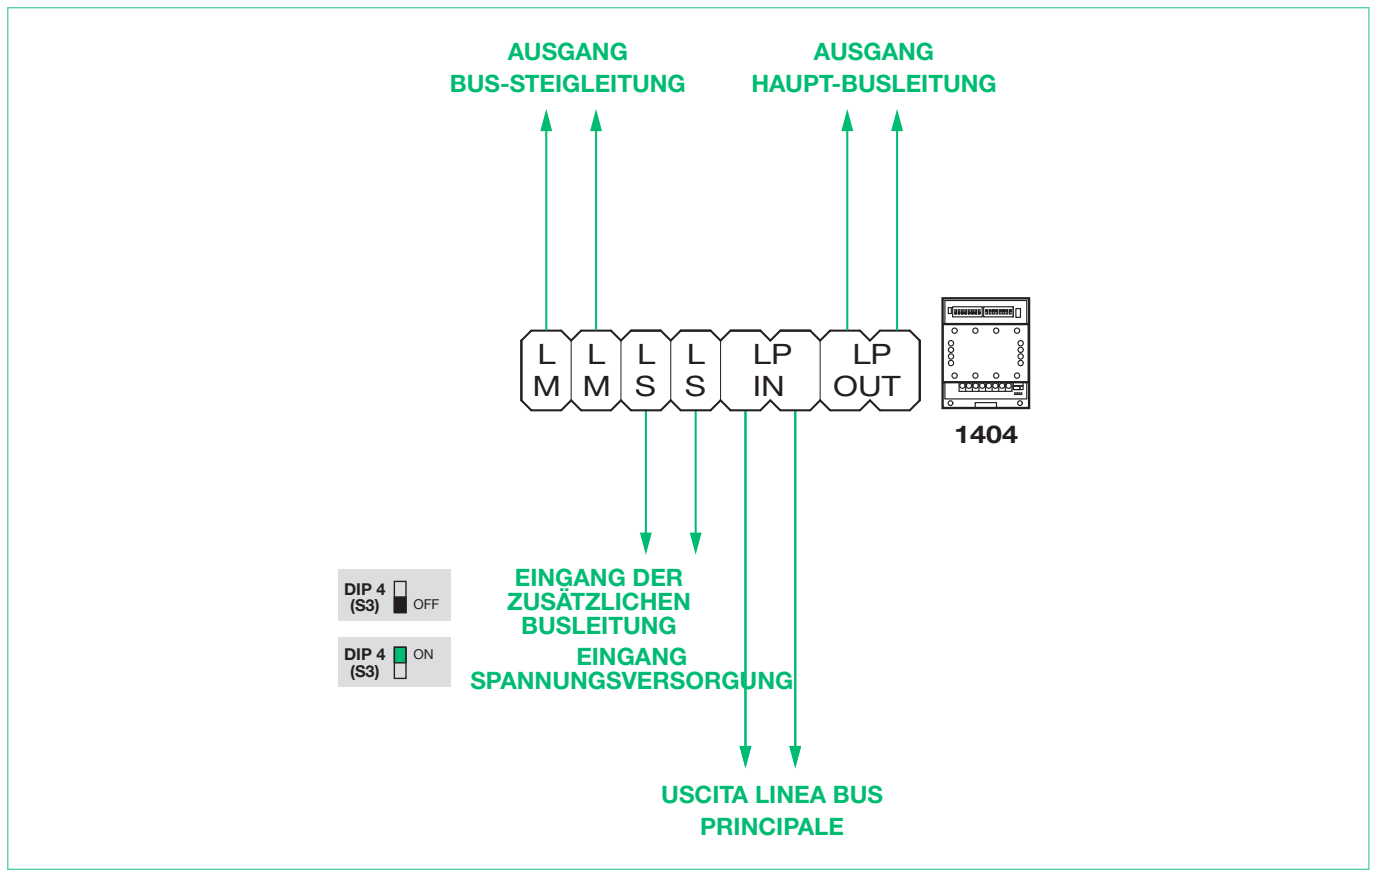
AUSGANG
BUS-STEIGLEITUNG

AUSGANG
HAUPT-BUSLEITUNG

L M | L M | L S | L S | LP IN | LP OUT

1404

DIP 4 (S3) OFF

DIP 4 (S3) ON

EINGANG DER ZUSÄTZLICHEN BUSLEITUNG

EINGANG SPANNUNGSVERSORGUNG

USCITA LINEA BUS PRINCIPALE